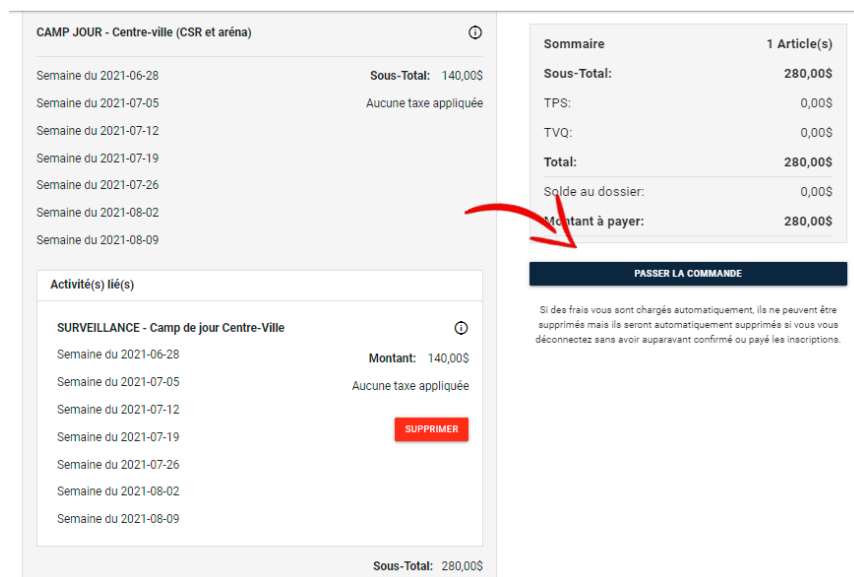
CAMP JOUR - Centre-ville (CSR et aréna)

Semaine du 2021-06-28
Semaine du 2021-07-05
Semaine du 2021-07-12
Semaine du 2021-07-19
Semaine du 2021-07-26
Semaine du 2021-08-02
Semaine du 2021-08-09

Sous-Total: 140,00$
Aucune taxe appliquée

Activité(s) lié(s)

SURVEILLANCE - Camp de jour Centre-Ville

Semaine du 2021-06-28
Semaine du 2021-07-05
Semaine du 2021-07-12
Semaine du 2021-07-19
Semaine du 2021-07-26
Semaine du 2021-08-02
Semaine du 2021-08-09

Montant: 140,00$
Aucune taxe appliquée

SUPPRIMER

Sous-Total: 280,00$

| Sommaire | 1 Article(s) |
|---|---|
| Sous-Total: | 280,00$ |
| TPS: | 0,00$ |
| TVQ: | 0,00$ |
| Total: | 280,00$ |
| Solde au dossier: | 0,00$ |
| Montant à payer: | 280,00$ |

PASSER LA COMMANDE

Si des frais vous sont chargés automatiquement, ils ne peuvent être supprimés mais ils seront automatiquement supprimés si vous vous déconnectez sans avoir auparavant confirmé ou payé les inscriptions.